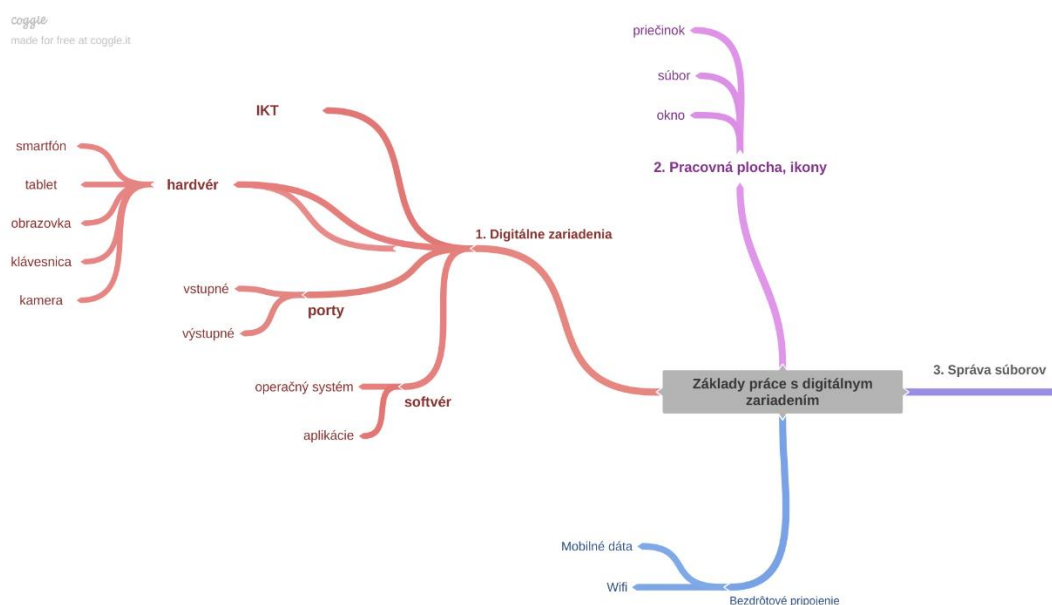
coggle
made for free at coggle.it

IKT

smartfón
tablet
obrazovka
klávesnica
kamera

hardvér

vstupné
výstupné

porty

operačný systém
aplikácie

softvér

1. Digitálne zariadenia

priečinok
súbor
okno

2. Pracovná plocha, ikony

Základy práce s digitálnym zariadením

3. Správa súborov

Mobilné dáta
Wifi

Bezdrôtové pripojenie